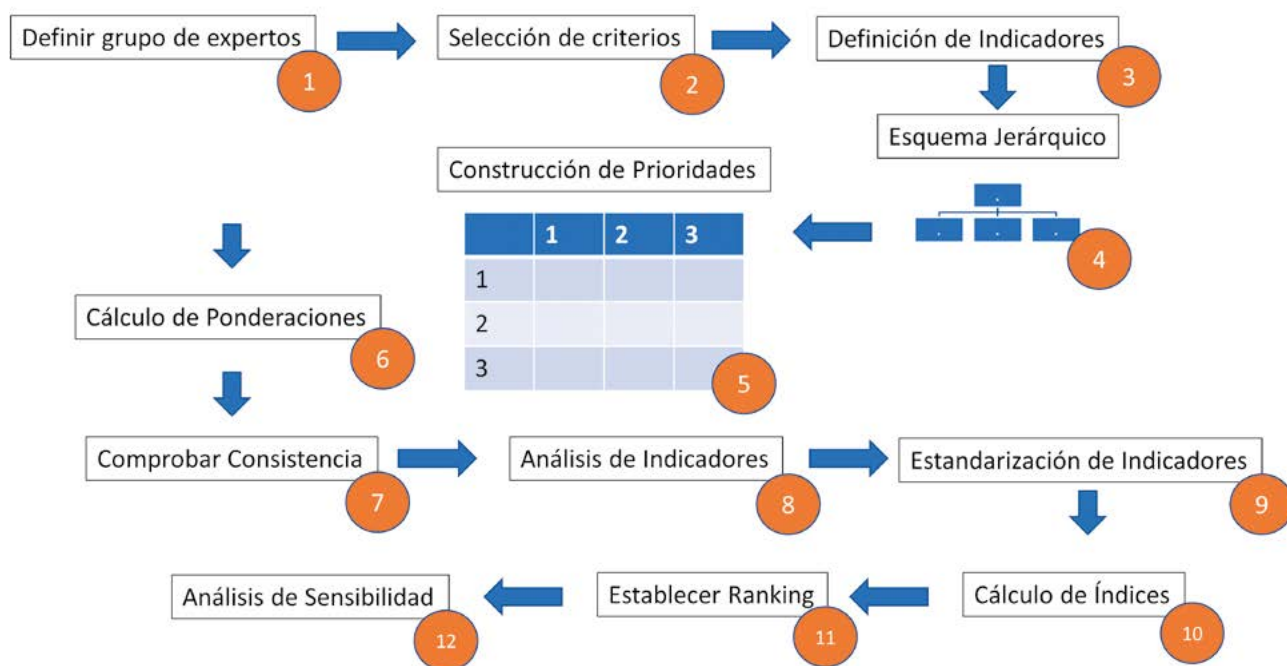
Definir grupo de expertos
1
Selección de criterios
2
Definición de Indicadores
3
Esquema Jerárquico
4
Construcción de Prioridades

|  | 1 | 2 | 3 |
|---|---|---|---|
| 1 |  |  |  |
| 2 |  |  |  |
| 3 |  |  |  |

5
Cálculo de Ponderaciones
6
Comprobar Consistencia
7
Análisis de Indicadores
8
Estandarización de Indicadores
9
Cálculo de Índices
10
Establecer Ranking
11
Análisis de Sensibilidad
12